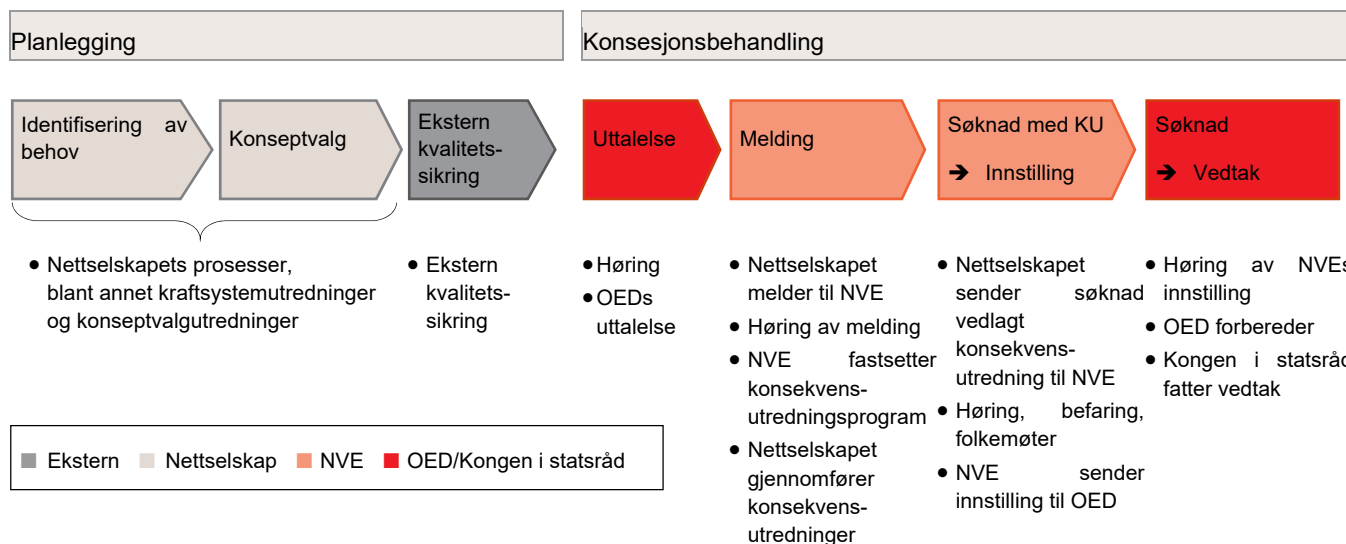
Planlegging

Konsesjonsbehandling

Identifisering av behov

Konseptvalg

Ekstern kvalitetssikring

Uttalelse

Melding

Søknad med KU

➔ Innstilling

Søknad

➔ Vedtak

• Nettselskapets prosesser, blant annet kraftsystemutredninger og konseptvalgutredninger

• Ekstern kvalitetssikring

• Høring
• OEDs uttalelse

• Nettselskapet melder til NVE
• Høring av melding
• NVE fastsetter konsekvensutredningsprogram
• Nettselskapet gjennomfører konsekvensutredninger

• Nettselskapet sender søknad vedlagt konsekvensutredning til NVE
• Høring, befaring, folkemøter
• NVE sender innstilling til OED

• Høring av NVEs innstilling
• OED forbereder
• Kongen i statsråd fatter vedtak

■ Ekstern ■ Nettselskap ■ NVE ■ OED/Kongen i statsråd